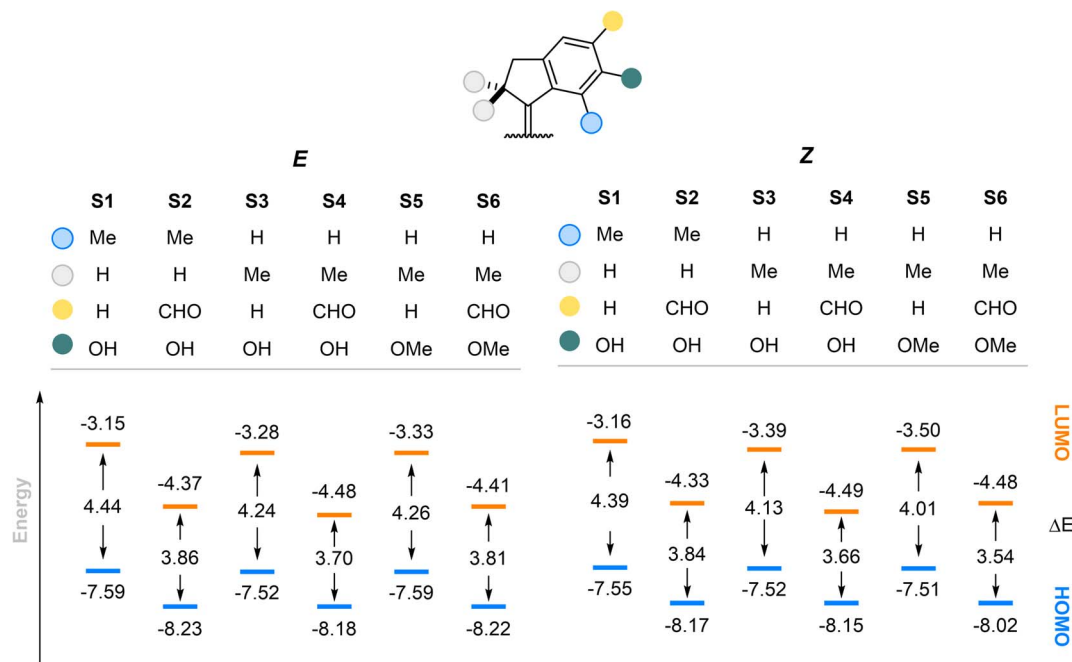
***E***

| | S1 | S2 | S3 | S4 | S5 | S6 |
|---|---|---|---|---|---|---|
| | Me | Me | H | H | H | H |
| | H | H | Me | Me | Me | Me |
| | H | CHO | H | CHO | H | CHO |
| | OH | OH | OH | OH | OMe | OMe |

***Z***

| | S1 | S2 | S3 | S4 | S5 | S6 |
|---|---|---|---|---|---|---|
| | Me | Me | H | H | H | H |
| | H | H | Me | Me | Me | Me |
| | H | CHO | H | CHO | H | CHO |
| | OH | OH | OH | OH | OMe | OMe |

Energy

-3.15
4.44
-7.59

-4.37
3.86
-8.23

-3.28
4.24
-7.52

-4.48
3.70
-8.18

-3.33
4.26
-7.59

-4.41
3.81
-8.22

-3.16
4.39
-7.55

-4.33
3.84
-8.17

-3.39
4.13
-7.52

-4.49
3.66
-8.15

-3.50
4.01
-7.51

-4.48
3.54
-8.02

LUMO
ΔE
HOMO